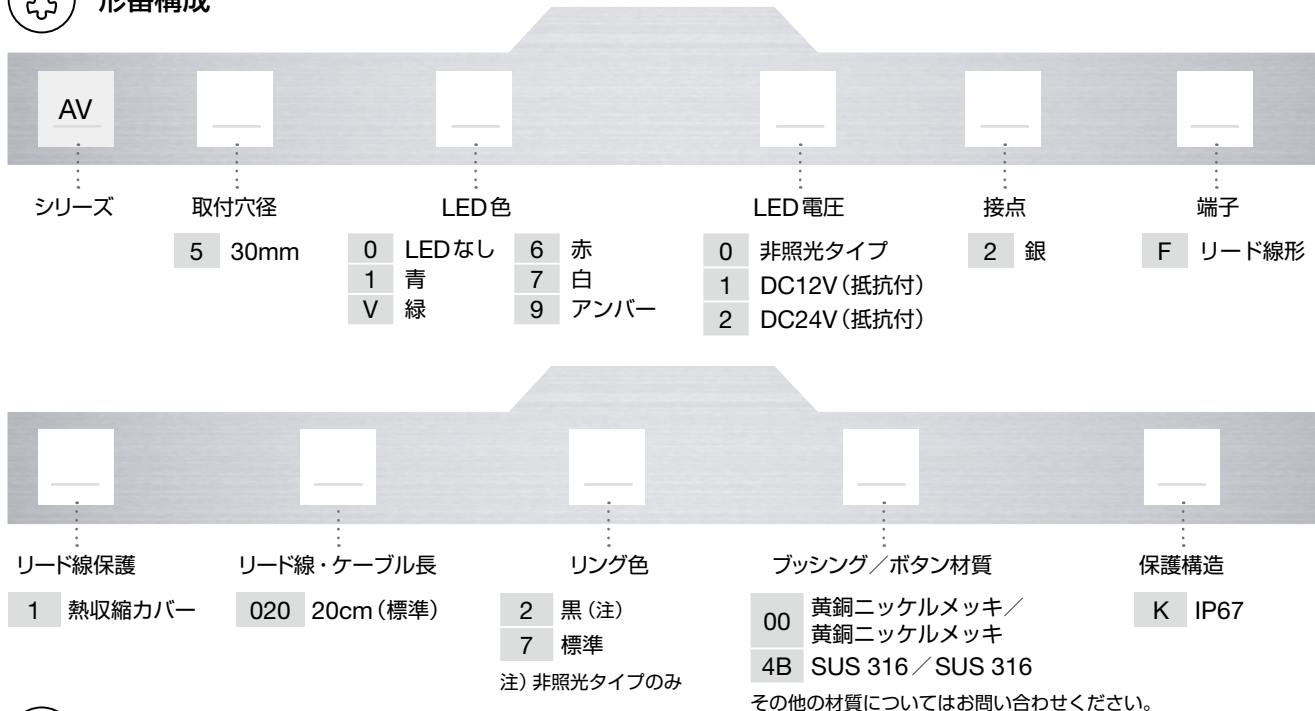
形番構成

AV

シリーズ

取付穴径

5 30mm

LED色

0 LEDなし
1 青
V 緑
6 赤
7 白
9 アンバー

LED電圧

0 非照光タイプ
1 DC12V（抵抗付）
2 DC24V（抵抗付）

接点

2 銀

端子

F リード線形

リード線保護

1 熱収縮カバー

リード線・ケーブル長

020 20cm（標準）

リング色

2 黒（注）
7 標準
注）非照光タイプのみ

ブッシング／ボタン材質

00 黄銅ニッケルメッキ／黄銅ニッケルメッキ
4B SUS 316／SUS 316
その他の材質についてはお問い合わせください。

保護構造

K IP67